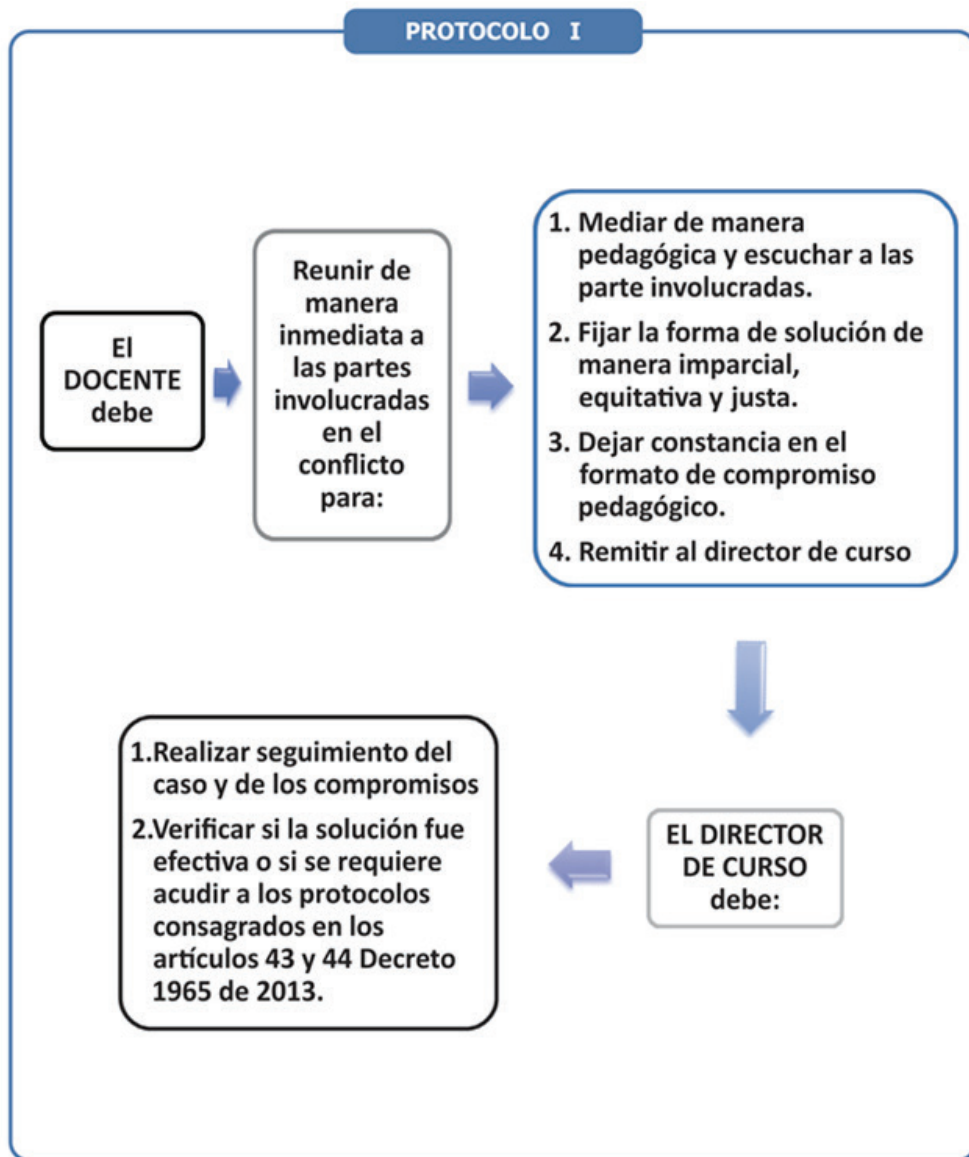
PROTOCOLO I

El DOCENTE debe

Reunir de manera inmediata a las partes involucradas en el conflicto para:

1. Mediar de manera pedagógica y escuchar a las parte involucradas.
2. Fijar la forma de solución de manera imparcial, equitativa y justa.
3. Dejar constancia en el formato de compromiso pedagógico.
4. Remitir al director de curso

EL DIRECTOR DE CURSO debe:

1.Realizar seguimiento del caso y de los compromisos
2.Verificar si la solución fue efectiva o si se requiere acudir a los protocolos consagrados en los artículos 43 y 44 Decreto 1965 de 2013.